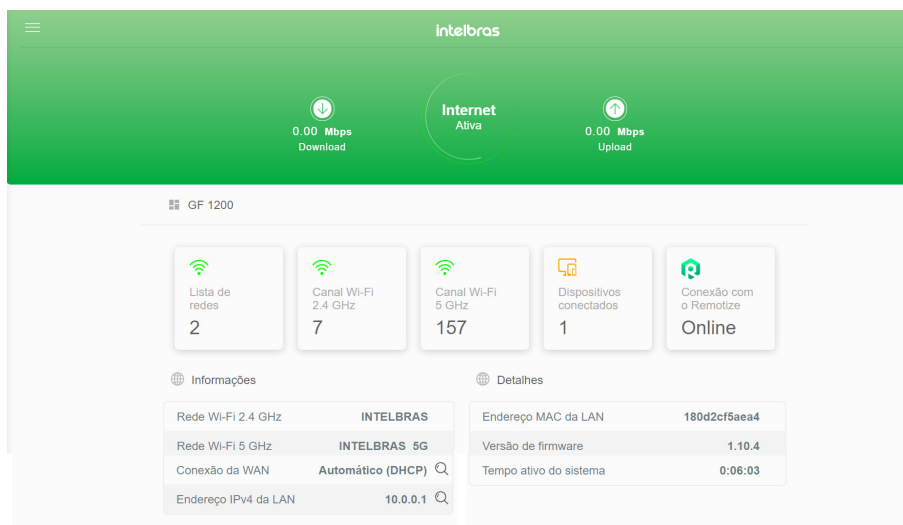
intelbras

0.00 Mbps
Download

Internet
Ativa

0.00 Mbps
Upload

GF 1200

Lista de redes
2

Canal Wi-Fi 2.4 GHz
7

Canal Wi-Fi 5 GHz
157

Dispositivos conectados
1

Conexão com o Remotize
Online

Informações

| Rede Wi-Fi 2.4 GHz | INTELBRAS |
|---|---|
| Rede Wi-Fi 5 GHz | INTELBRAS 5G |
| Conexão da WAN | Automático (DHCP) |
| Endereço IPv4 da LAN | 10.0.0.1 |

Detalhes

| Endereço MAC da LAN | 180d2cf5aea4 |
|---|---|
| Versão de firmware | 1.10.4 |
| Tempo ativo do sistema | 0:06:03 |